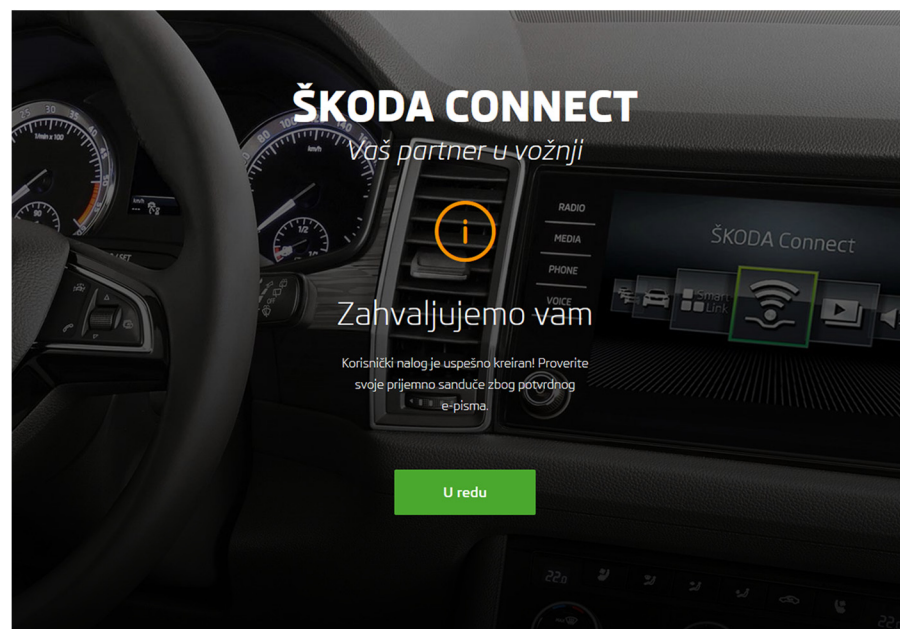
ŠKODA CONNECT
Vaš partner u vožnji

Zahvaljujemo vam

Korisnički nalog je uspešno kreiran! Proverite svoje prijemno sanduče zbog potvrdnog e-pisma.

U redu

RADIO
MEDIA
PHONE
VOICE
ŠKODA Connect
SmartLink